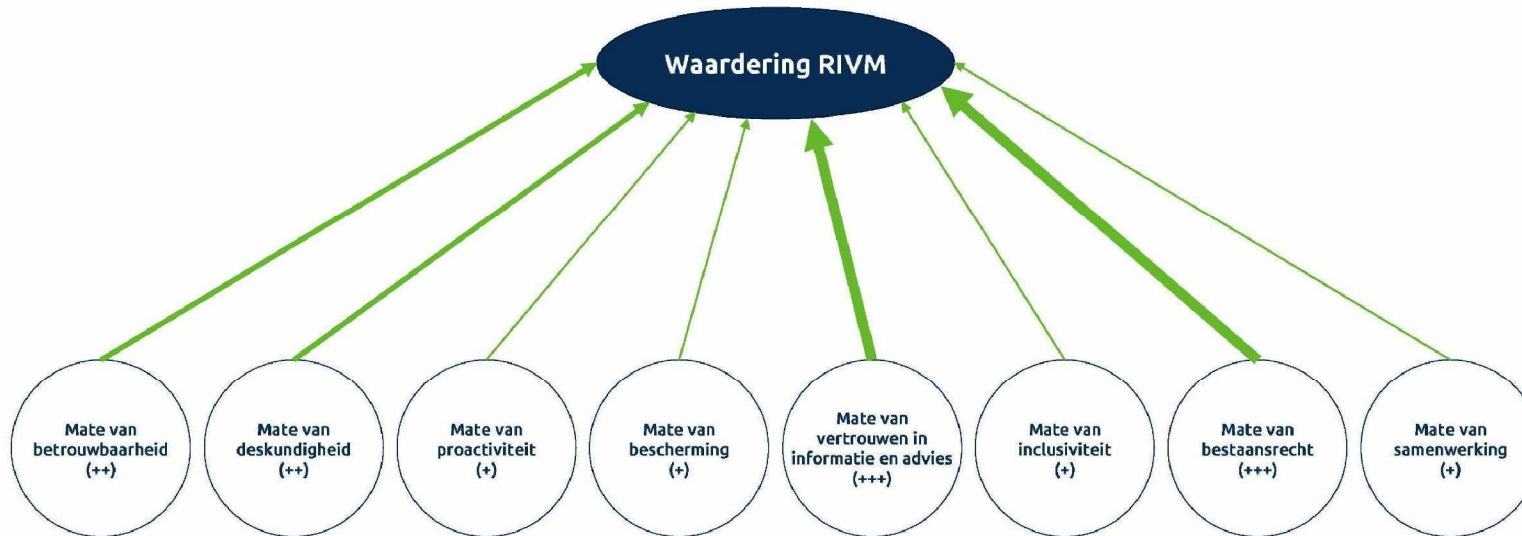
Waardering RIVM

Mate van betrouwbaarheid (++)

Mate van deskundigheid (++)

Mate van proactiviteit (+)

Mate van bescherming (+)

Mate van vertrouwen in informatie en advies (+++)

Mate van inclusiviteit (+)

Mate van bestaansrecht (+++)

Mate van samenwerking (+)